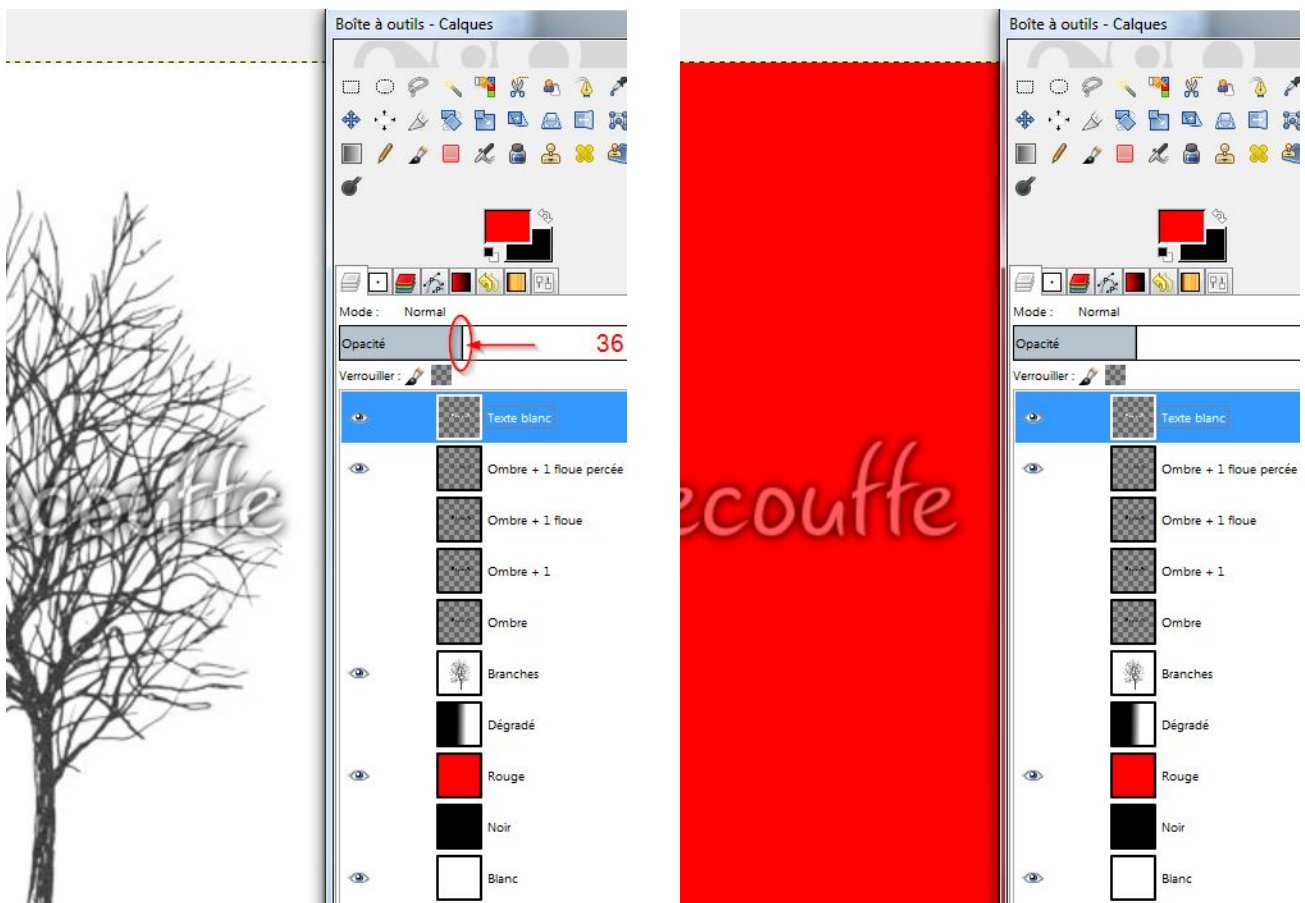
Boîte à outils - Calques

Mode : Normal

Opacité

36

Verrouiller :

Texte blanc

Ombre + 1 floue percée

Ombre + 1 floue

Ombre + 1

Ombre

Branches

Dégradé

Rouge

Noir

Blanc

coufle

Boîte à outils - Calques

Mode : Normal

Opacité

Verrouiller :

Texte blanc

Ombre + 1 floue percée

Ombre + 1 floue

Ombre + 1

Ombre

Branches

Dégradé

Rouge

Noir

Blanc

ecouffe